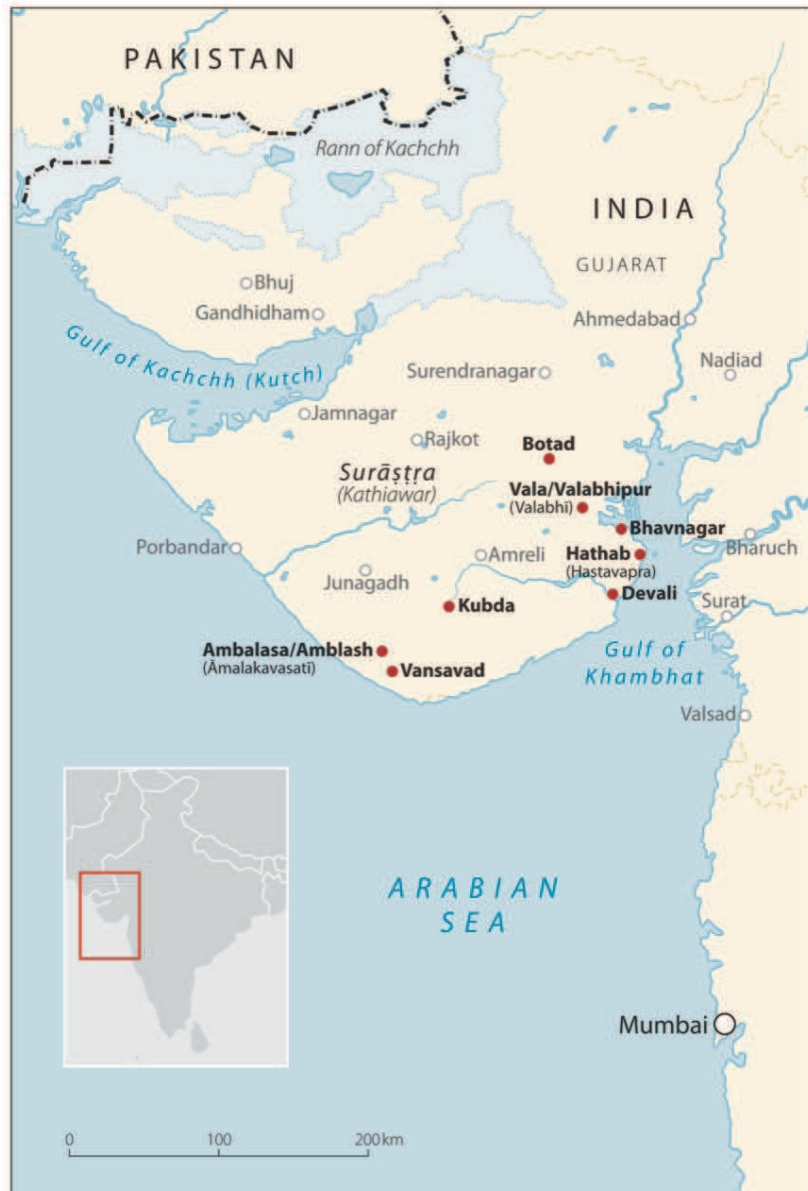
PAKISTAN

Rann of Kachchh

INDIA

GUJARAT

Bhuj

Gandhidham

Ahmedabad

Gulf of Kachchh (Kutch)

Nadiad

Surendranagar

Jamnagar

Rajkot

Botad

Surāṣṭra
(Kathiawar)

Vala/Valabhipur
(Valabhi)

Bhavnagar

Porbandar

Hathab
(Hastavapra)

Bharuch

Amreli

Junagadh

Devali

Surat

Kubda

Ambalasa/Amblash
(Āmalakavasatī)

Vansavad

Gulf of Khambhat

Valsad

ARABIAN SEA

Mumbai

0 100 200 km